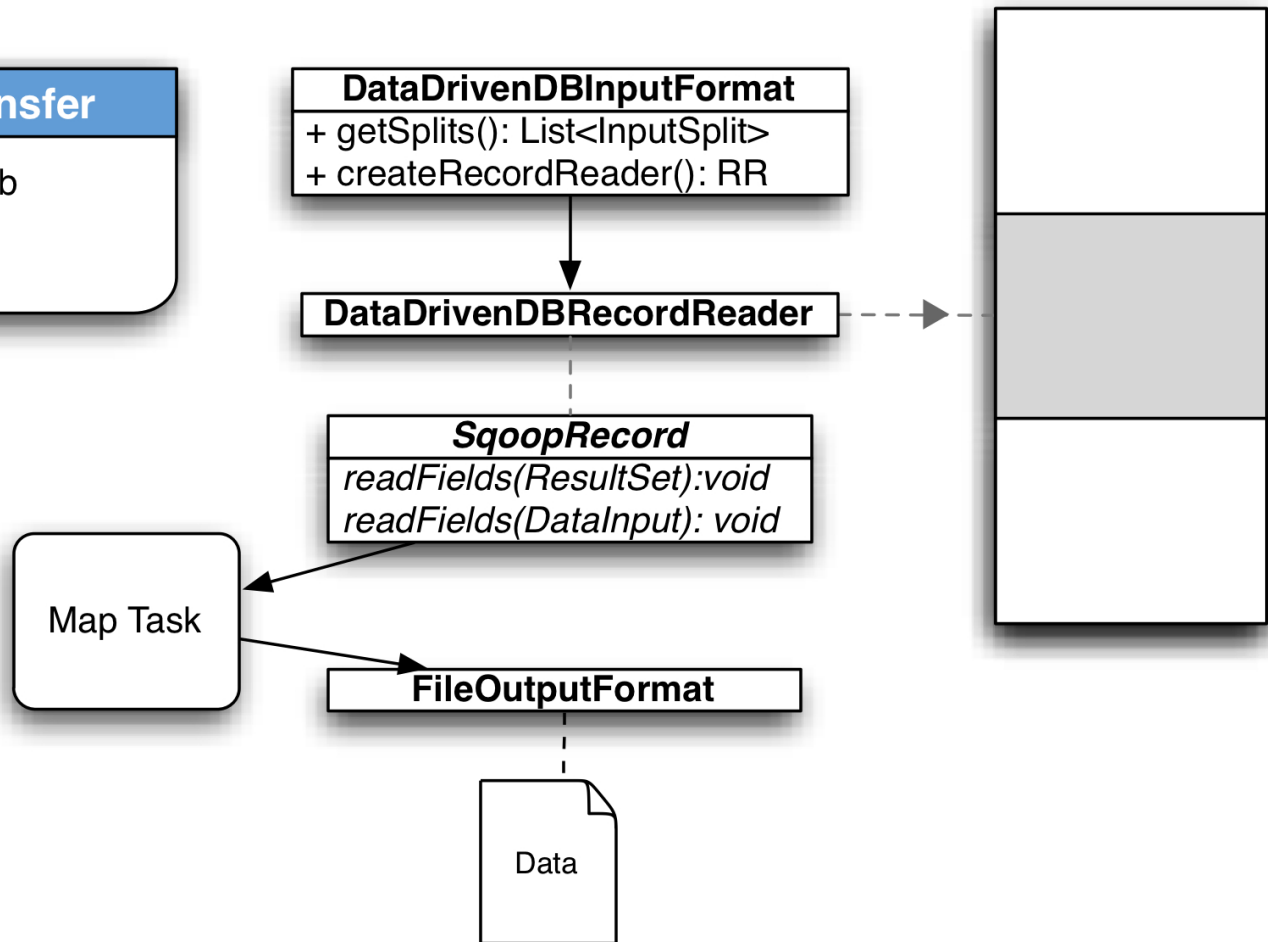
nsfer

b

DataDrivenDBInputFormat
+ getSplits(): List<InputSplit>
+ createRecordReader(): RR

DataDrivenDBRecordReader

*SqoopRecord*
*readFields(ResultSet):void*
*readFields(DataInput): void*

Map Task

FileOutputFormat

Data